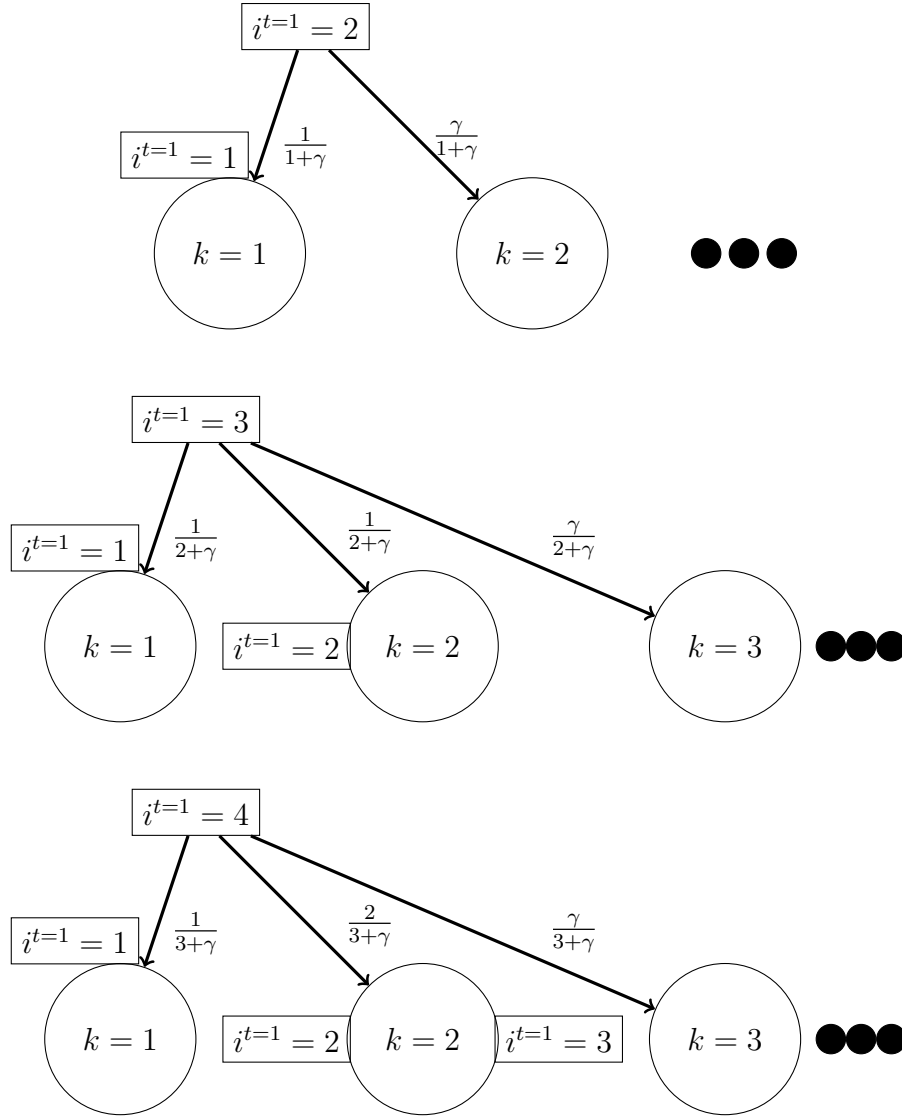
$i^{t=1} = 2$

$i^{t=1} = 1$

$\frac{1}{1+\gamma}$

$\frac{\gamma}{1+\gamma}$

$k = 1$

$k = 2$

$i^{t=1} = 3$

$i^{t=1} = 1$

$\frac{1}{2+\gamma}$

$\frac{1}{2+\gamma}$

$\frac{\gamma}{2+\gamma}$

$k = 1$

$i^{t=1} = 2$

$k = 2$

$k = 3$

$i^{t=1} = 4$

$i^{t=1} = 1$

$\frac{1}{3+\gamma}$

$\frac{2}{3+\gamma}$

$\frac{\gamma}{3+\gamma}$

$k = 1$

$i^{t=1} = 2$

$k = 2$

$i^{t=1} = 3$

$k = 3$